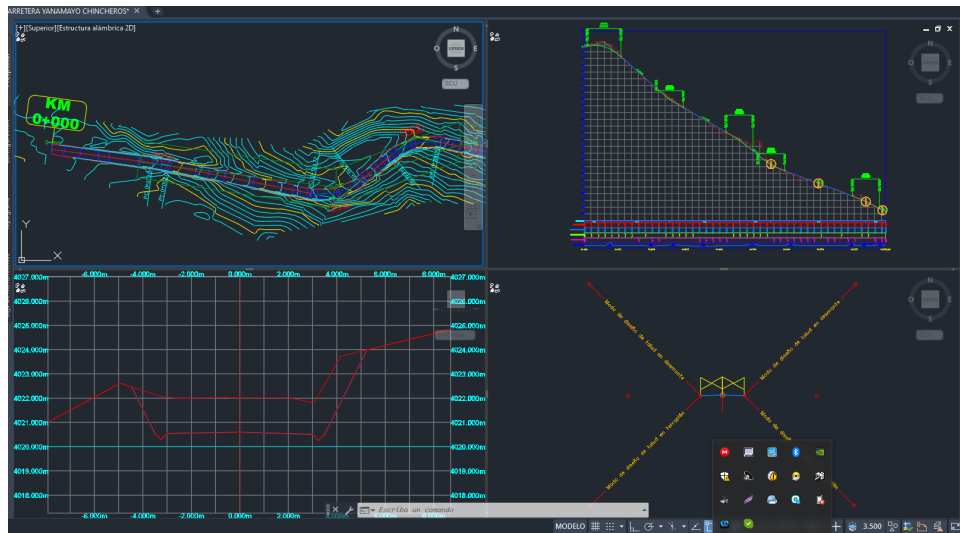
ARRETERA YANAMAYO CHINCHEROS* ×

[+][Superior][Estructura alámbrica 2D]

N
SUPERIOR
S
E
O
SCU

KM
0+000

Y
X

-6.000m -4.000m -2.000m 0.000m 2.000m 4.000m 6.000m 8.000m

4027.000m
4026.000m
4025.000m
4024.000m
4023.000m
4022.000m
4021.000m
4020.000m
4019.000m
4018.000m

4027.000m
4026.000m
4025.000m
4024.000m
4023.000m
4022.000m
4021.000m
4020.000m
4019.000m
4018.000m

-6.000m -4.000m -2.000m 0.000m 2.000m

Modo de diseño de talud en desmonte
Modo de diseño de talud en desmonte
Modo de diseño de talud en terraplén
Modo de diseñ

Escriba un comando

MODELO

3.500